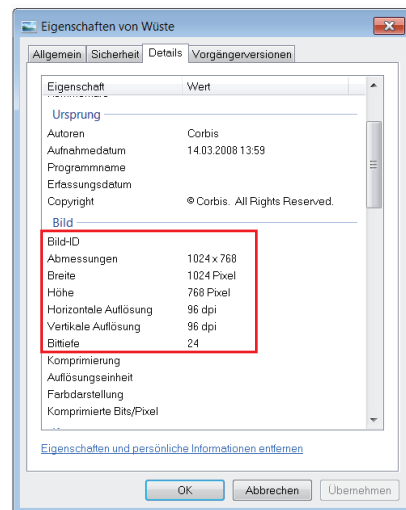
Eigenschaften von Wüste

Allgemein | Sicherheit | Details | Vorgängerversionen

| Eigenschaft | Wert |
|---|---|
| **Ursprung** | |
| Autoren | Corbis |
| Aufnahmedatum | 14.03.2008 13:59 |
| Programmname | |
| Erfassungsdatum | |
| Copyright | © Corbis. All Rights Reserved. |
| **Bild** | |
| Bild-ID | |
| Abmessungen | 1024 x 768 |
| Breite | 1024 Pixel |
| Höhe | 768 Pixel |
| Horizontale Auflösung | 96 dpi |
| Vertikale Auflösung | 96 dpi |
| Bittiefe | 24 |
| Komprimierung | |
| Auflösungseinheit | |
| Farbdarstellung | |
| Komprimierte Bits/Pixel | |

Eigenschaften und persönliche Informationen entfernen

OK | Abbrechen | Übernehmen